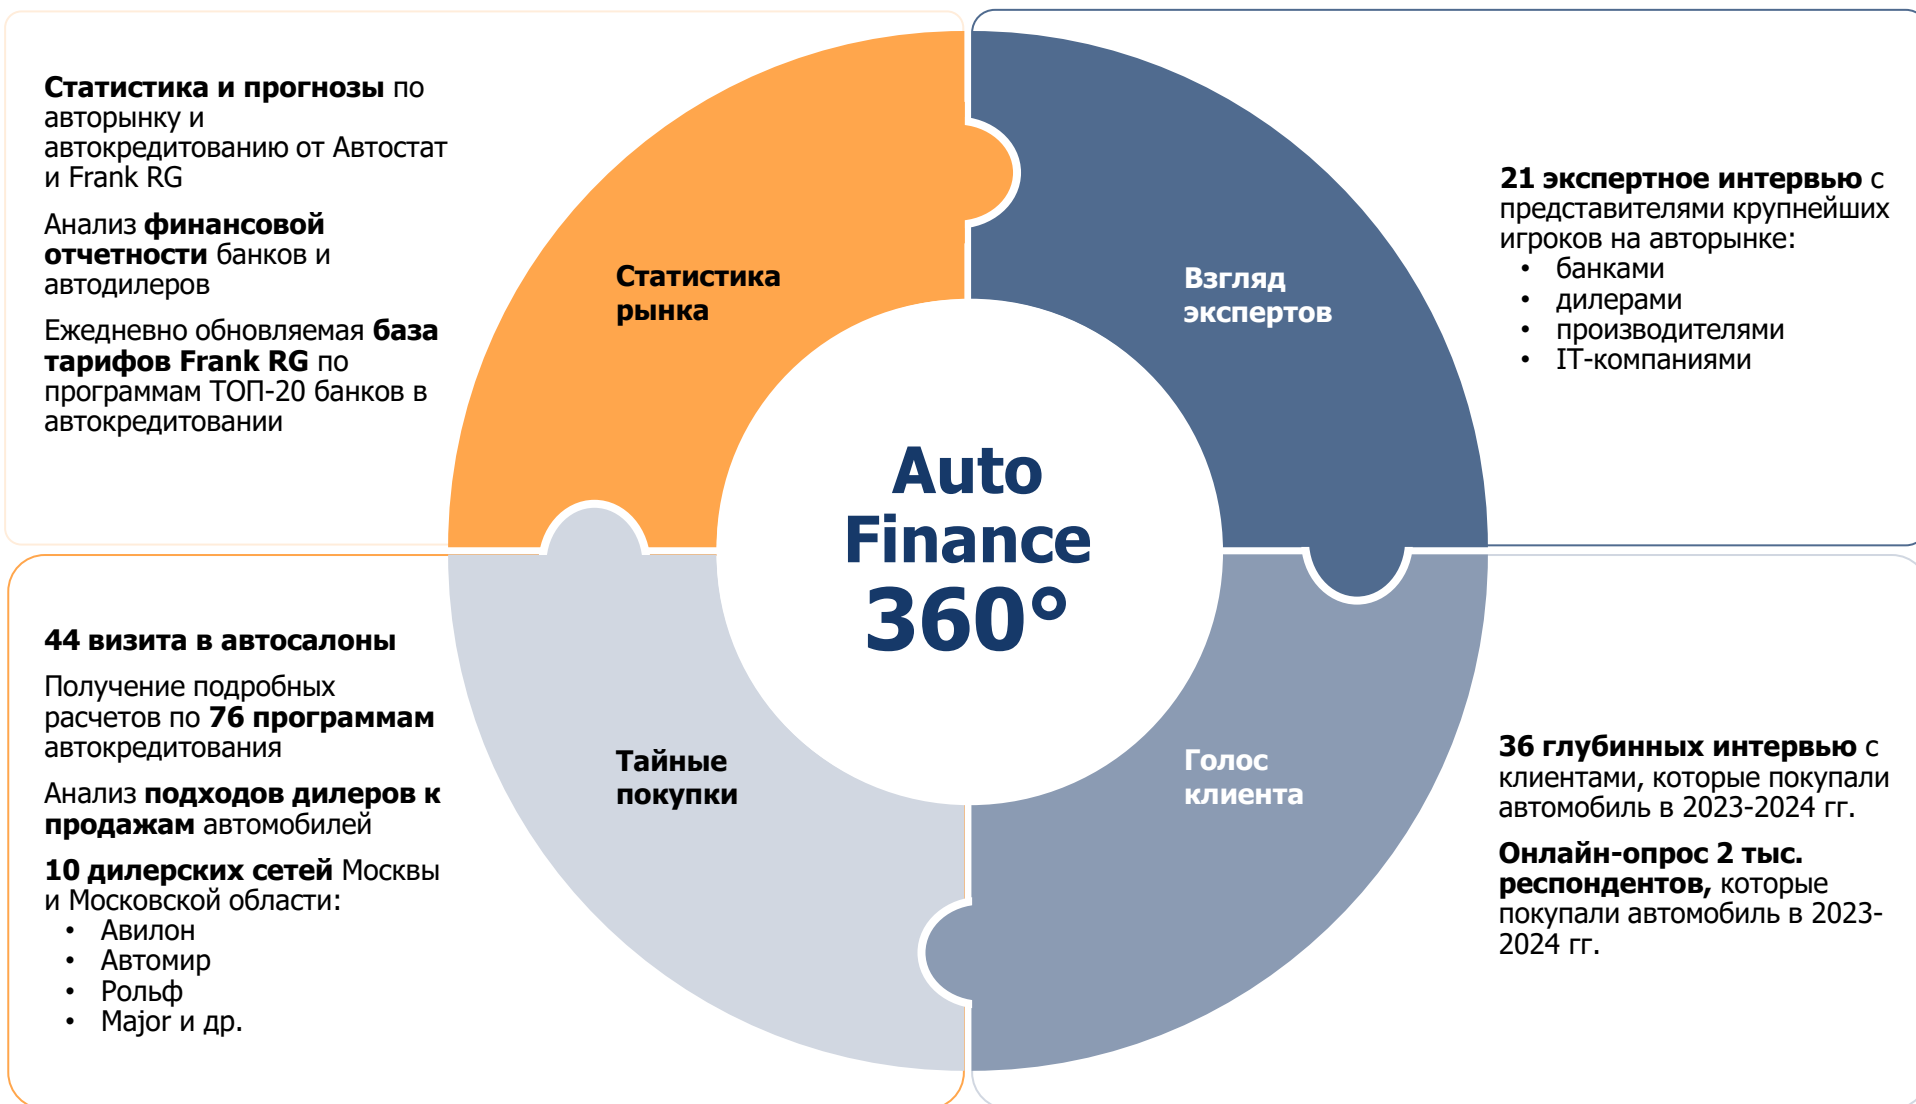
Статистика и прогнозы по авторынку и автокредитованию от Автостат и Frank RG

Анализ финансовой отчетности банков и автодилеров

Ежедневно обновляемая база тарифов Frank RG по программам ТОП-20 банков в автокредитовании

Статистика рынка

Взгляд экспертов

21 экспертное интервью с представителями крупнейших игроков на авторынке:
• банками
• дилерами
• производителями
• IT-компаниями

Auto Finance 360°

44 визита в автосалоны

Получение подробных расчетов по 76 программам автокредитования

Анализ подходов дилеров к продажам автомобилей

10 дилерских сетей Москвы и Московской области:
• Авилон
• Автомир
• Рольф
• Major и др.

Тайные покупки

Голос клиента

36 глубинных интервью с клиентами, которые покупали автомобиль в 2023-2024 гг.

Онлайн-опрос 2 тыс. респондентов, которые покупали автомобиль в 2023-2024 гг.